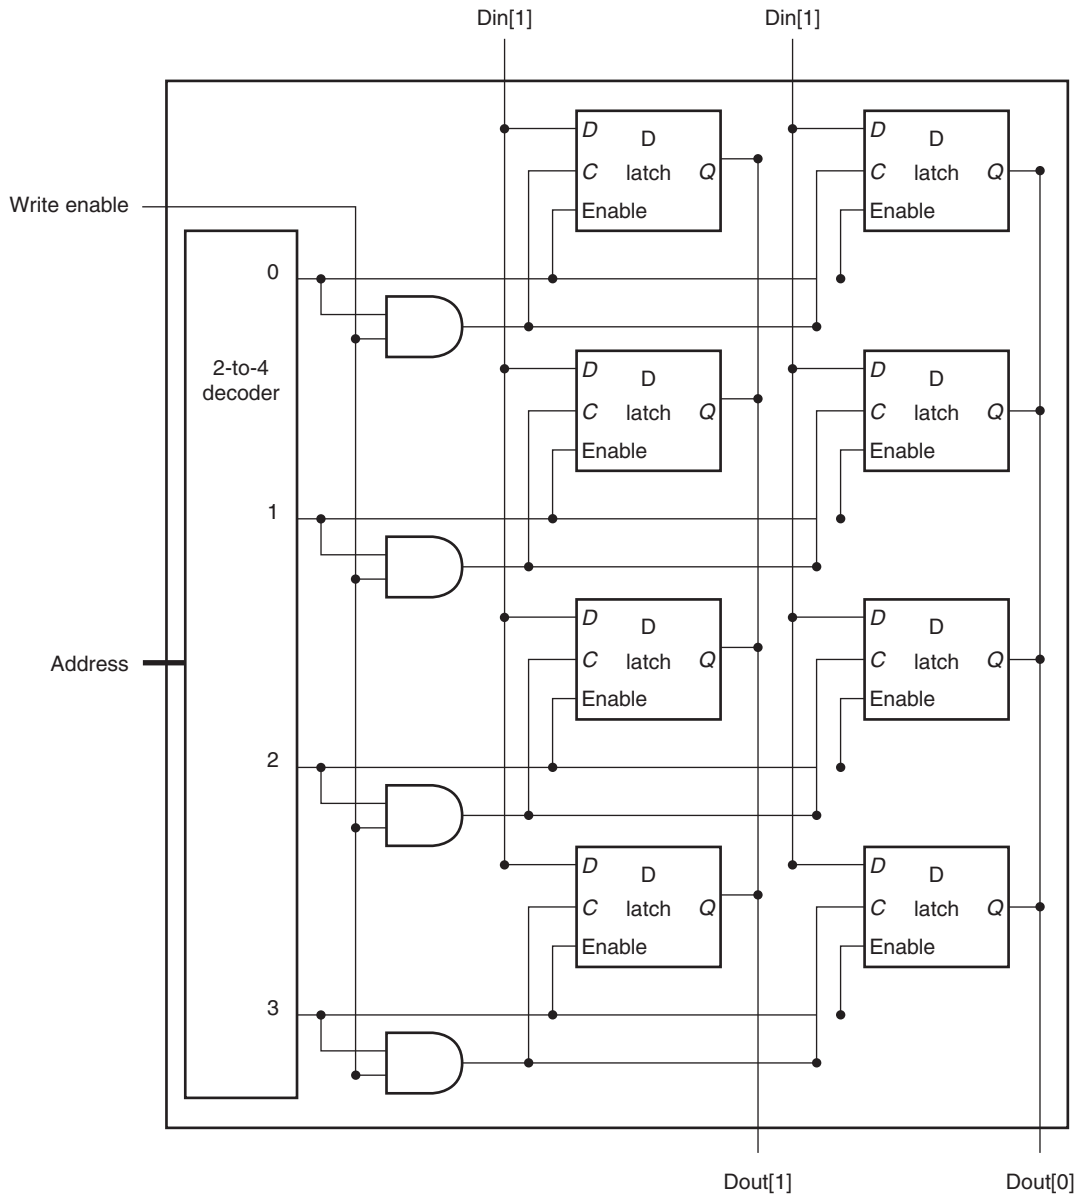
Din[1]
Din[1]

Write enable

D
D
latch
C
Q
Enable

D
D
latch
C
Q
Enable

0

2-to-4
decoder

D
D
latch
C
Q
Enable

D
D
latch
C
Q
Enable

1

Address

D
D
latch
C
Q
Enable

D
D
latch
C
Q
Enable

2

D
D
latch
C
Q
Enable

D
D
latch
C
Q
Enable

3

Dout[1]
Dout[0]